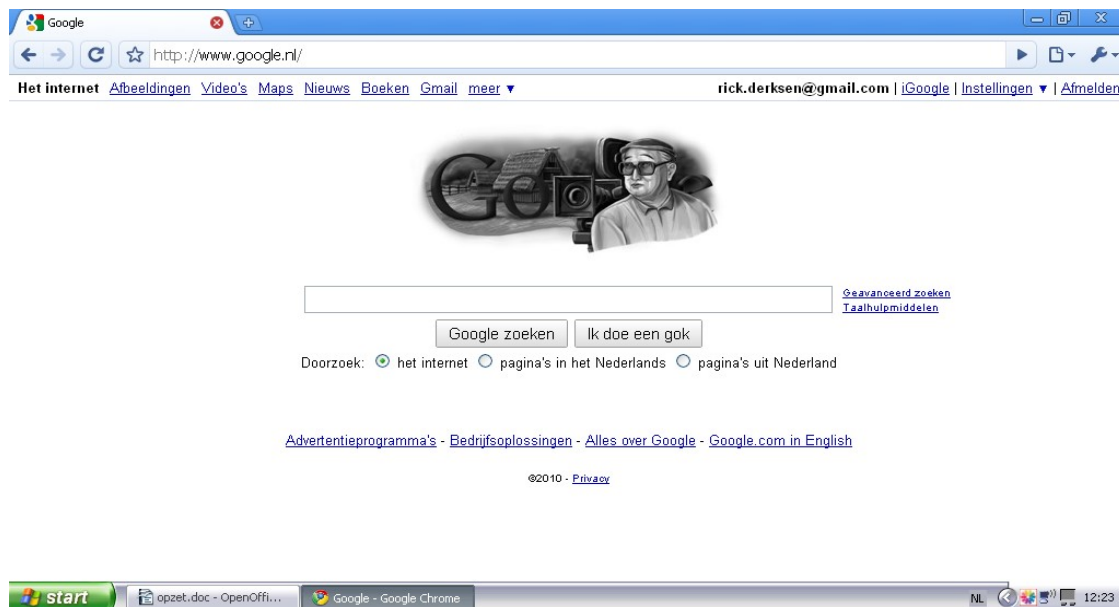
Google

http://www.google.nl/

Het internet Afbeeldingen Video's Maps Nieuws Boeken Gmail meer ▼

rick.derksen@gmail.com | iGoogle | Instellingen ▼ | Afmelden

Geavanceerd zoeken
Taalhulpmiddelen

Google zoeken Ik doe een gok

Doorzoek: het internet pagina's in het Nederlands pagina's uit Nederland

Advertentieprogramma's - Bedrijfsoplossingen - Alles over Google - Google.com in English

©2010 - Privacy

start opzet.doc - OpenOffi... Google - Google Chrome

NL 12:23